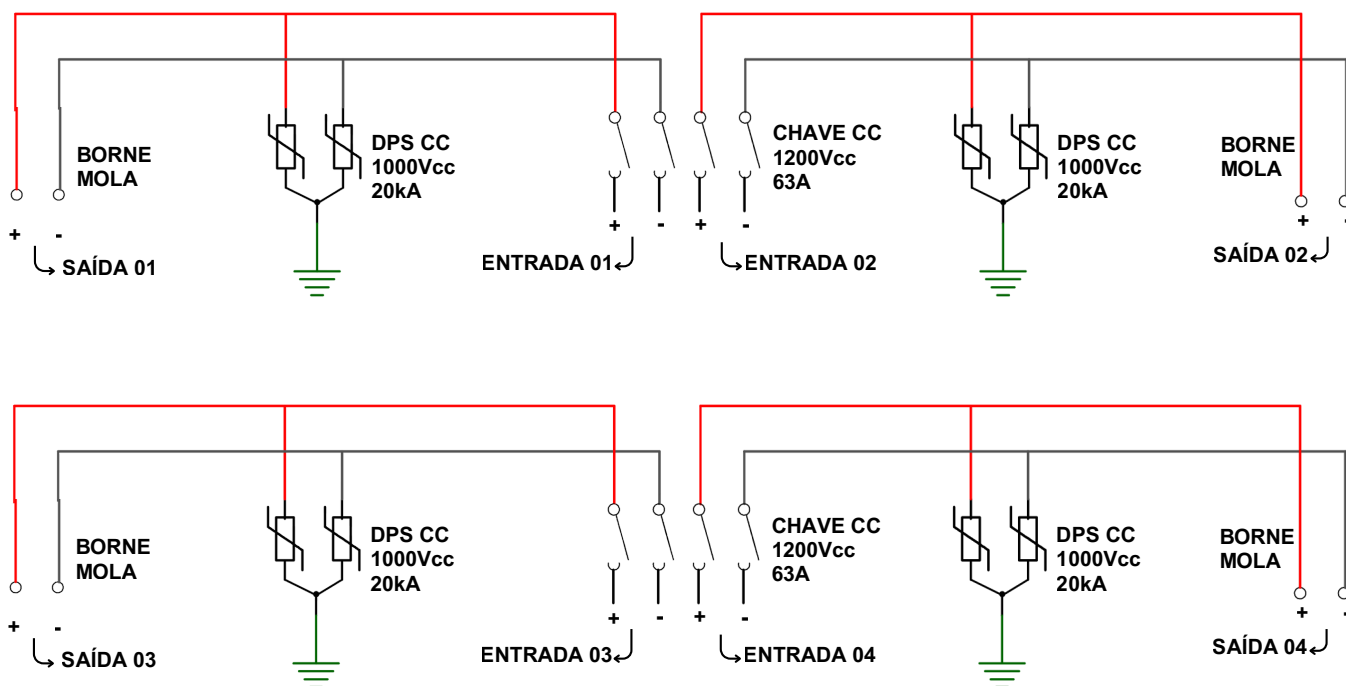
BORNE MOLA

+ -

SAÍDA 01

DPS CC 1000Vcc 20kA

+ - + -

ENTRADA 01

ENTRADA 02

CHAVE CC 1200Vcc 63A

DPS CC 1000Vcc 20kA

BORNE MOLA

+ -

SAÍDA 02

BORNE MOLA

+ -

SAÍDA 03

DPS CC 1000Vcc 20kA

+ - + -

ENTRADA 03

ENTRADA 04

CHAVE CC 1200Vcc 63A

DPS CC 1000Vcc 20kA

BORNE MOLA

+ -

SAÍDA 04